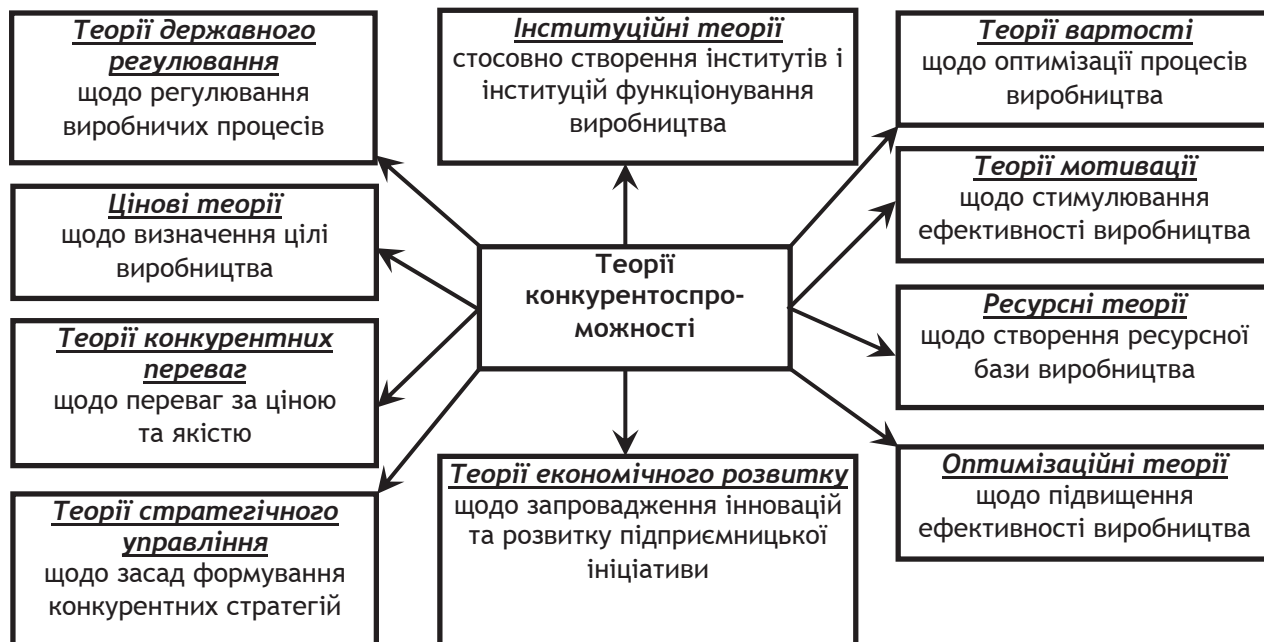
Теорії державного регулювання щодо регулювання виробничих процесів

Інституційні теорії стосовно створення інститутів і інституцій функціонування виробництва

Теорії вартості щодо оптимізації процесів виробництва

Цінові теорії щодо визначення цілі виробництва

Теорії конкурентоспроможності

Теорії мотивації щодо стимулювання ефективності виробництва

Теорії конкурентних переваг щодо переваг за ціною та якістю

Ресурсні теорії щодо створення ресурсної бази виробництва

Теорії стратегічного управління щодо засад формування конкурентних стратегій

Теорії економічного розвитку щодо запровадження інновацій та розвитку підприємницької ініціативи

Оптимізаційні теорії щодо підвищення ефективності виробництва